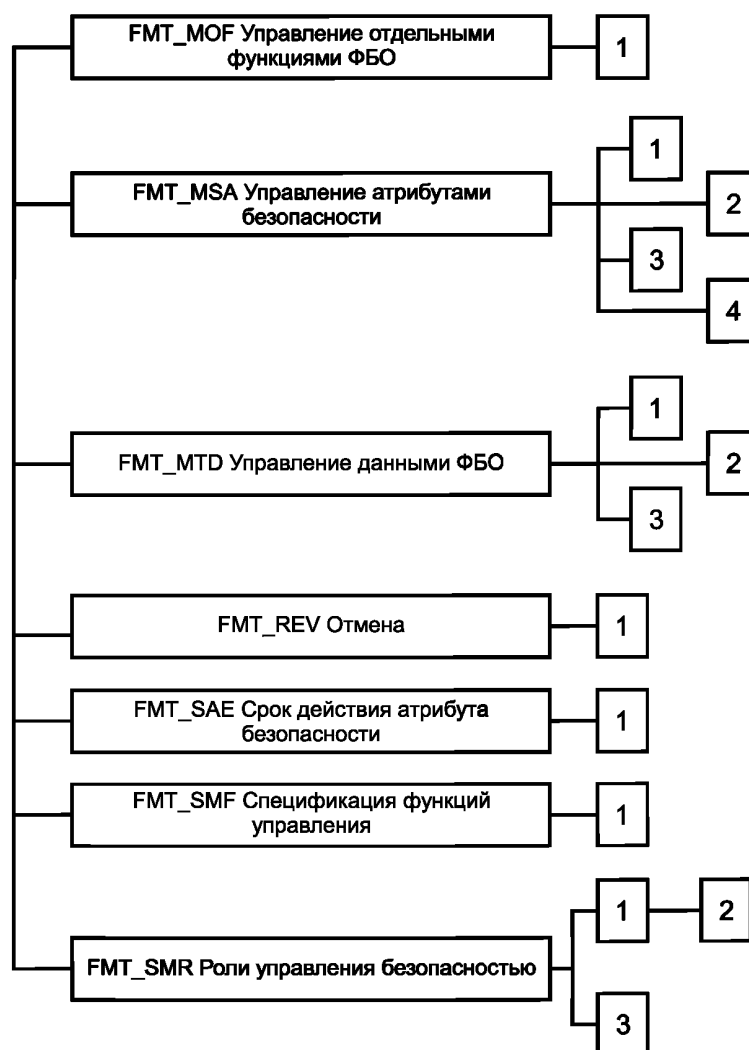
FMT_MOF Управление отдельными функциями ФБО

1

FMT_MSA Управление атрибутами безопасности

1

2

3

4

FMT_MTD Управление данными ФБО

1

2

3

FMT_REV Отмена

1

FMT_SAE Срок действия атрибута безопасности

1

FMT_SMF Спецификация функций управления

1

FMT_SMR Роли управления безопасностью

1

2

3